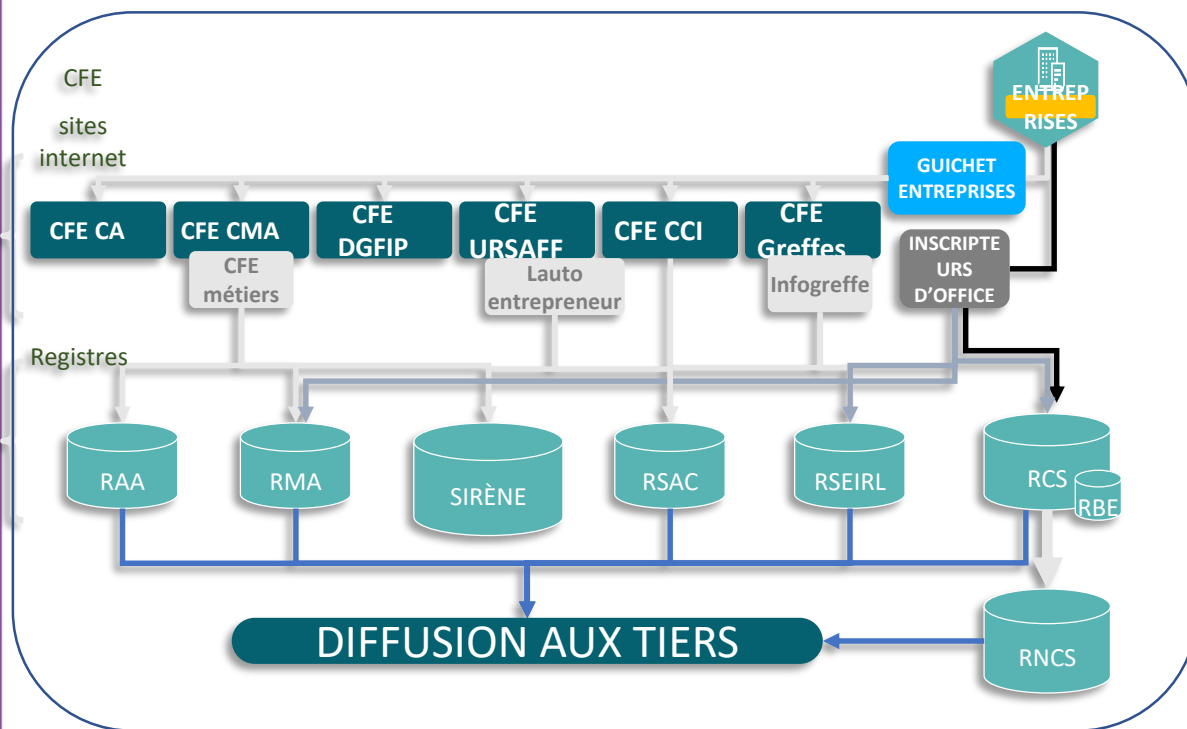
CFE

sites internet

ENTREPRISES

GUICHET ENTREPRISES

CFE CA

CFE CMA

CFE DGFIP

CFE URSAFF

CFE CCI

CFE Greffes

CFE métiers

Lauto entrepreneur

Infogreffe

INSCRIPTEURS D'OFFICE

Registres

RAA

RMA

SIRÈNE

RSAC

RSEIRL

RCS

RBE

RNCS

DIFFUSION AUX TIERS